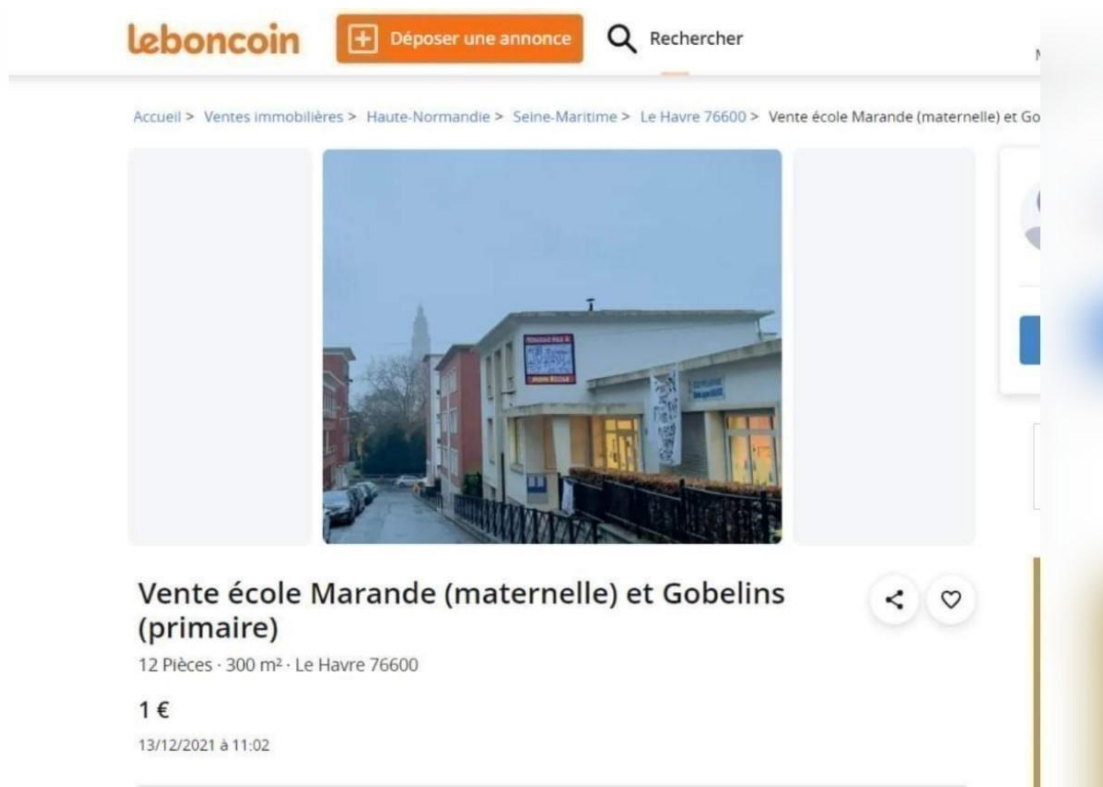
leboncoin Déposer une annonce Rechercher

Accueil > Ventes immobilières > Haute-Normandie > Seine-Maritime > Le Havre 76600 > Vente école Marande (maternelle) et Go

Vente école Marande (maternelle) et Gobelins (primaire)

12 Pièces · 300 m² · Le Havre 76600

1 €

13/12/2021 à 11:02